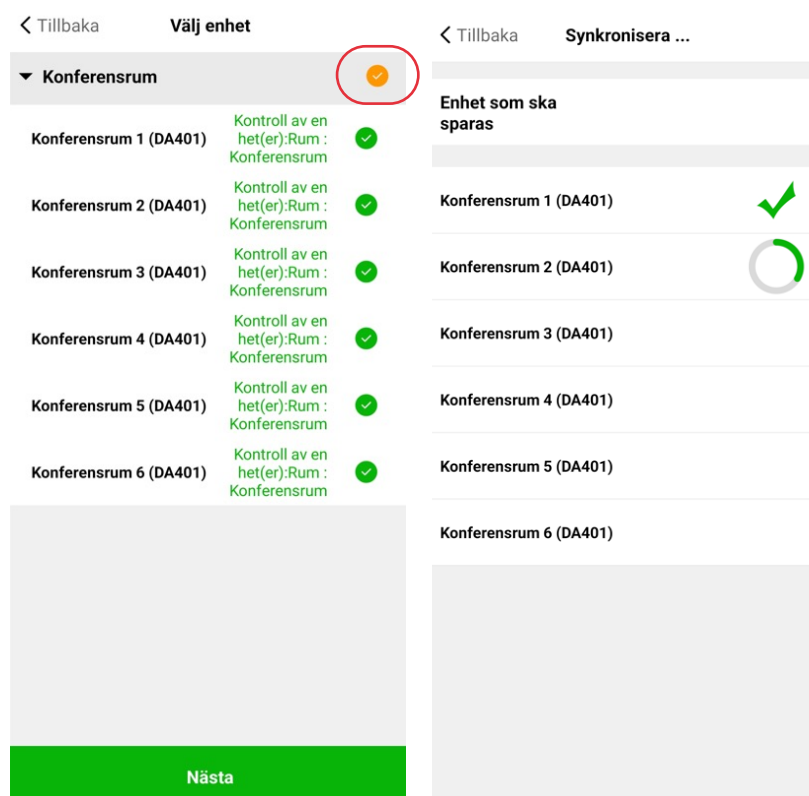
< Tillbaka
Välj enhet

Konferensrum

Konferensrum 1 (DA401)
Kontroll av enhet(er):Rum : Konferensrum

Konferensrum 2 (DA401)
Kontroll av enhet(er):Rum : Konferensrum

Konferensrum 3 (DA401)
Kontroll av enhet(er):Rum : Konferensrum

Konferensrum 4 (DA401)
Kontroll av enhet(er):Rum : Konferensrum

Konferensrum 5 (DA401)
Kontroll av enhet(er):Rum : Konferensrum

Konferensrum 6 (DA401)
Kontroll av enhet(er):Rum : Konferensrum

Nästa

< Tillbaka
Synkronisera ...

Enhet som ska sparas

Konferensrum 1 (DA401)

Konferensrum 2 (DA401)

Konferensrum 3 (DA401)

Konferensrum 4 (DA401)

Konferensrum 5 (DA401)

Konferensrum 6 (DA401)